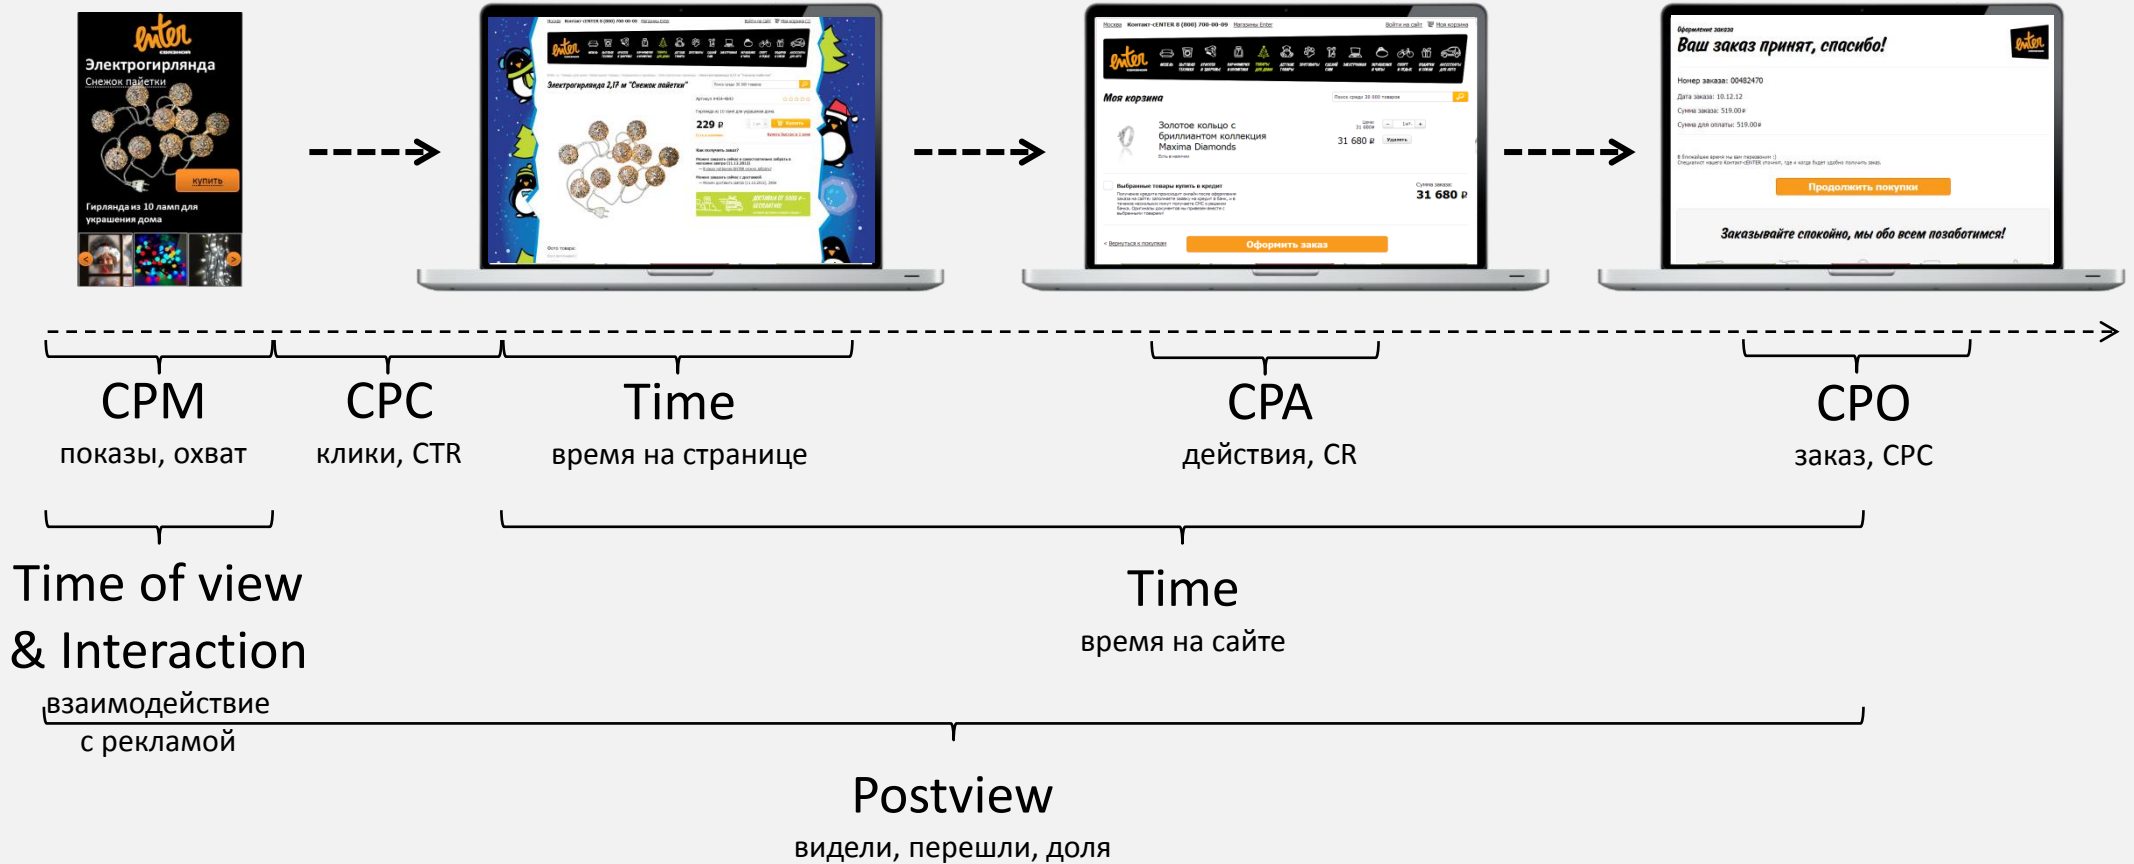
enter
Электрогирлянда
Снежок пайетки
купить
Гирлянда из 10 ламп для украшения дома

Электрогирлянда 2,17 м "Снежок пайетки"
229 ₽

Моя корзина
Золотое кольцо с бриллиантом коллекция Maxima Diamonds
31 680 ₽
31 680 ₽
Оформить заказ

Ваш заказ принят, спасибо!
Номер заказа: 00482470
Продолжить покупки
Заказывайте спокойно, мы обо всем позаботимся!

CPM
показы, охват

CPC
клики, CTR

Time
время на странице

CPA
действия, CR

CPO
заказ, CPC

Time of view
& Interaction
взаимодействие
с рекламой

Time
время на сайте

Postview
видели, перешли, доля